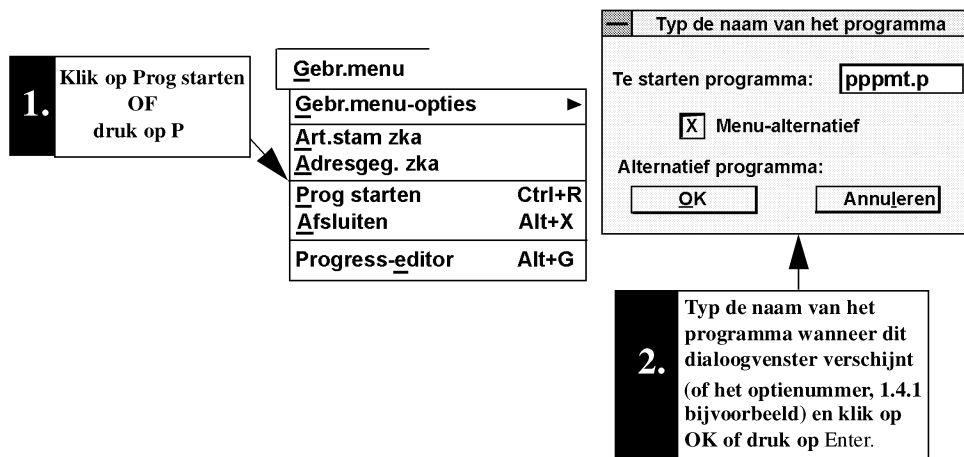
1.
Klik op Prog starten
OF
druk op P

Gebr.menu
Gebr.menu-opties ►
Art.stam zka
Adresgeg. zka
Prog starten Ctrl+R
Afsluiten Alt+X
Progress-editor Alt+G

Typ de naam van het programma
Te starten programma: pppmt.p
X Menu-alternatief
Alternatief programma:
OK
Annuleren

2.
Typ de naam van het programma wanneer dit dialoogvenster verschijnt (of het optienummer, 1.4.1 bijvoorbeeld) en klik op OK of druk op Enter.